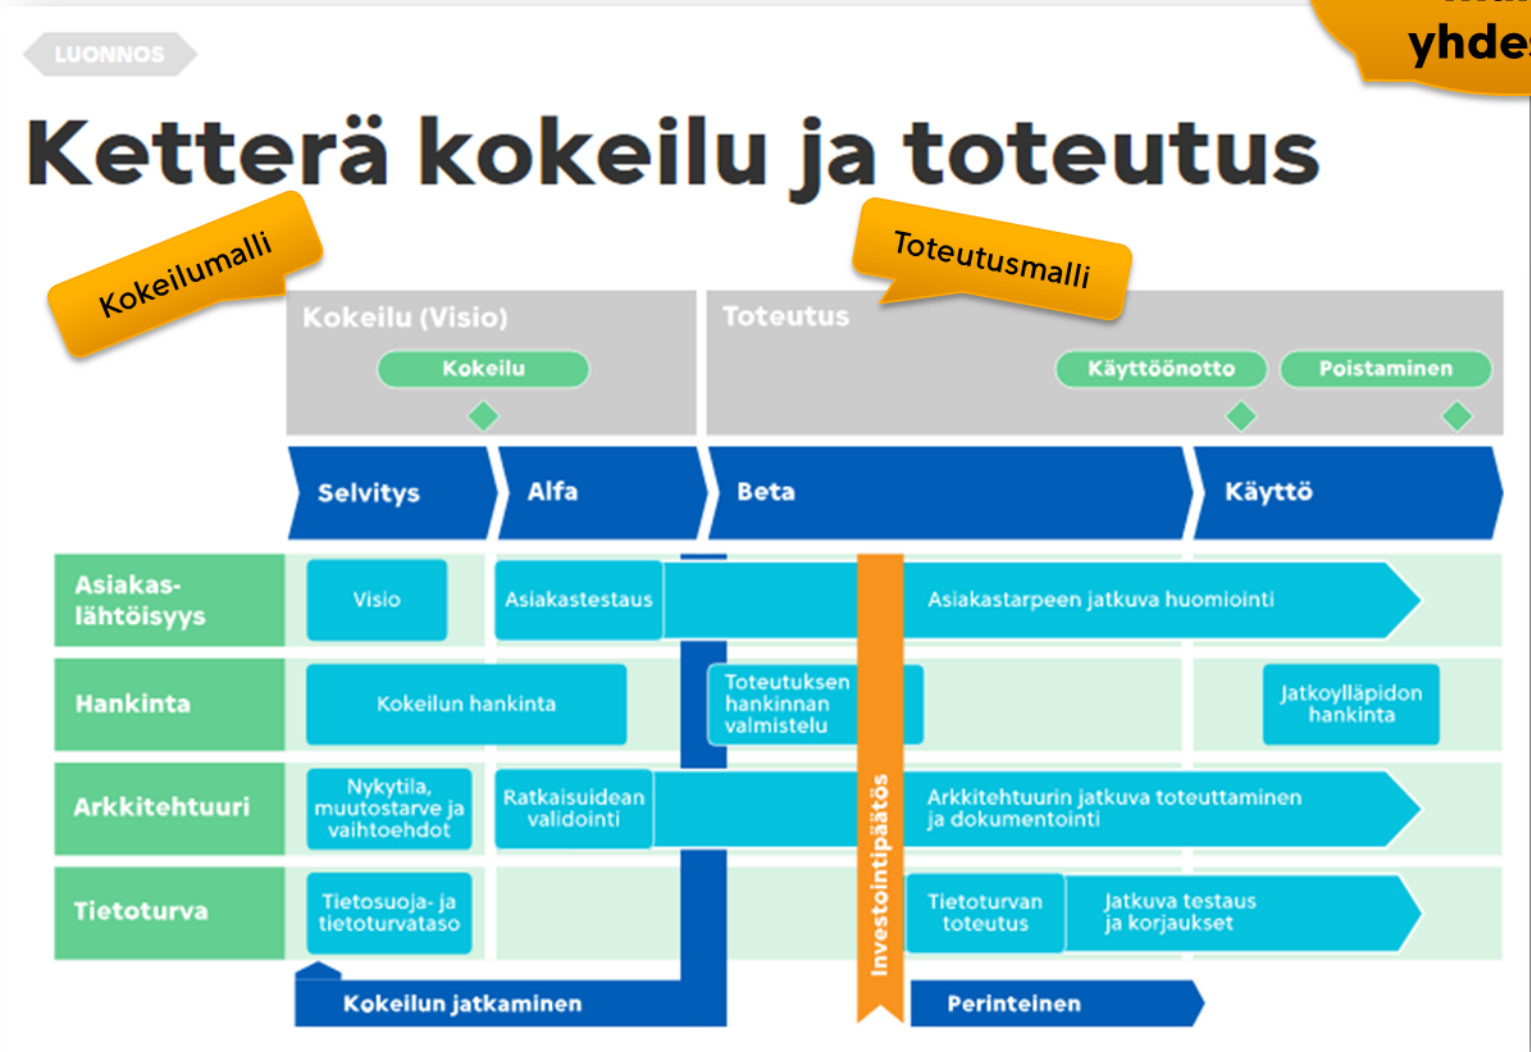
LUONNOS

yhde

Ketterä kokeilu ja toteutus

Kokeilumalli

Toteutusmalli

Kokeilu (Visio)

Kokeilu

Toteutus

Käyttöönotto

Poistaminen

Selvitys

Alfa

Beta

Käyttö

Asiakaslähtöisyys

Visio

Asiakastestaus

Asiakastarpeen jatkuva huomiointi

Hankinta

Kokeilun hankinta

Toteutuksen hankinnan valmistelu

Jatkoylläpidon hankinta

Arkkitehtuuri

Nykytila, muutostarve ja vaihtoehdot

Ratkaisuidean validointi

Arkkitehtuurin jatkuva toteuttaminen ja dokumentointi

Tietoturva

Tietosuoja- ja tietoturvataso

Tietoturvan toteutus

Jatkuva testaus ja korjaukset

Investointipäätös

Kokeilun jatkaminen

Perinteinen